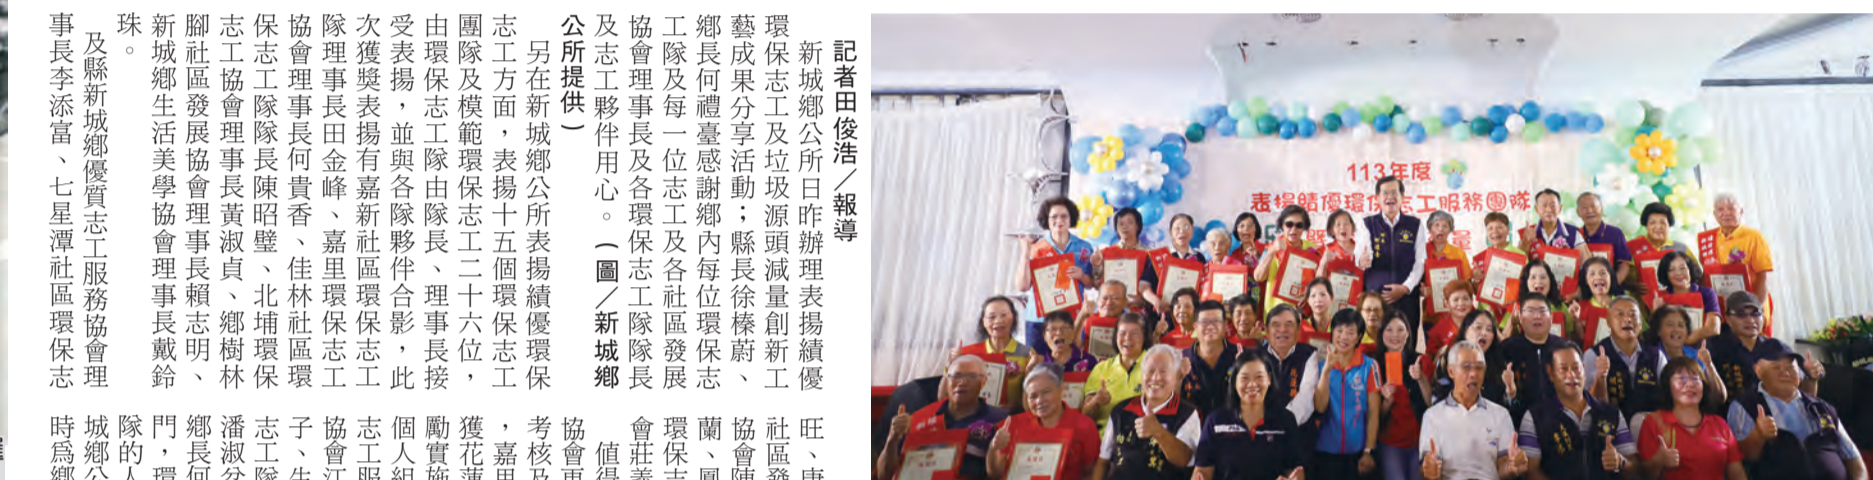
記者田俊浩／報導

新城鄉公所日昨辦理表揚績優環保志工及垃圾源頭減量創新工藝成果分享活動；縣長徐榛蔚、鄉長何禮臺感謝鄉內每位環保志工隊及每一位志工及各社區發展協會理事長及各環保志工隊隊長及志工夥伴用心。（圖／新城鄉公所提供）

另在新城鄉公所表揚績優環保志工方面，表揚十五個環保志工團隊及模範環保志工二十六位，由環保志工隊由隊長、理事長接受表揚，並與各隊夥伴合影，此次獲獎表揚有嘉新社區環保志工隊理事長田金峰、嘉里環保志工協會理事長何貴香、佳林社區環保志工隊隊長陳昭璧、北埔環保志工協會理事長黃淑貞、鄉樹林腳社區發展協會理事長賴志明、新城鄉生活美學協會理事長戴鈴珠。

及縣新城鄉優質志工服務協會理事長李添富、七星潭社區環保志

旺、康社區發協會陳蘭、鳳環保志會莊善值得協會更考核及，嘉里獲花蓮勵實施個人組志工服協會江子、朱志工隊潘淑分鄉長何門，環隊的人城鄉的時為鄉公

113年度
表揚績優環保志工服務團隊